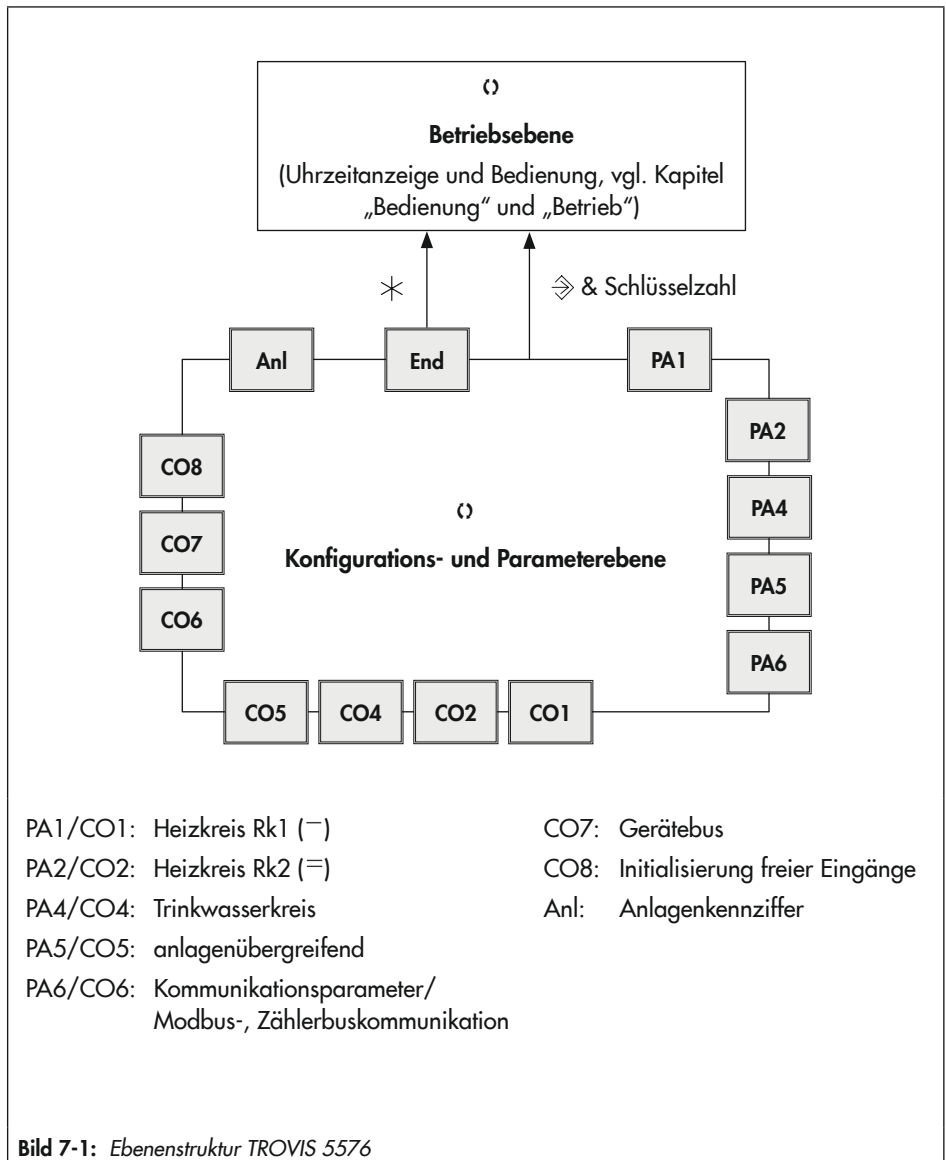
Betriebsebene
(Uhrzeitanzeige und Bedienung, vgl. Kapitel „Bedienung“ und „Betrieb“)

$\ast$

& Schlüsselzahl

Anl

End

PA1

PA2

PA4

PA5

PA6

CO8

CO7

CO6

Konfigurations- und Parameterebene

CO5

CO4

CO2

CO1

PA1/CO1: Heizkreis Rk1 (¯)

PA2/CO2: Heizkreis Rk2 (=)

PA4/CO4: Trinkwasserkreis

PA5/CO5: anlagenübergreifend

PA6/CO6: Kommunikationsparameter/ Modbus-, Zählerbuskommunikation

CO7: Gerätebus

CO8: Initialisierung freier Eingänge

Anl: Anlagenkennziffer

Bild 7-1: Ebenenstruktur TROVIS 5576